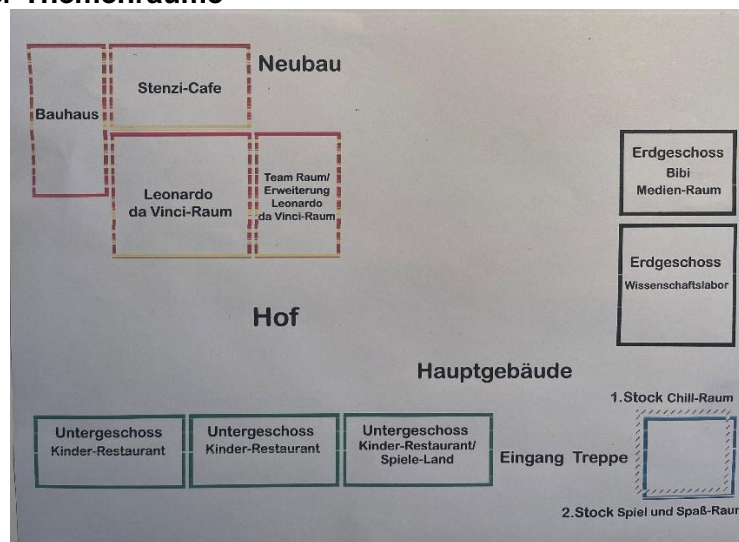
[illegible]. Themenräume

Bauhaus

Stenzi-Cafe

Neubau

Leonardo da Vinci-Raum

Team Raum/ Erweiterung Leonardo da Vinci-Raum

Erdgeschoss Bibi Medien-Raum

Erdgeschoss Wissenschaftslabor

Hof

Hauptgebäude

1.Stock Chill-Raum

Untergeschoss Kinder-Restaurant

Untergeschoss Kinder-Restaurant

Untergeschoss Kinder-Restaurant/ Spiele-Land

Eingang Treppe

2.Stock Spiel und Spaß-Raum